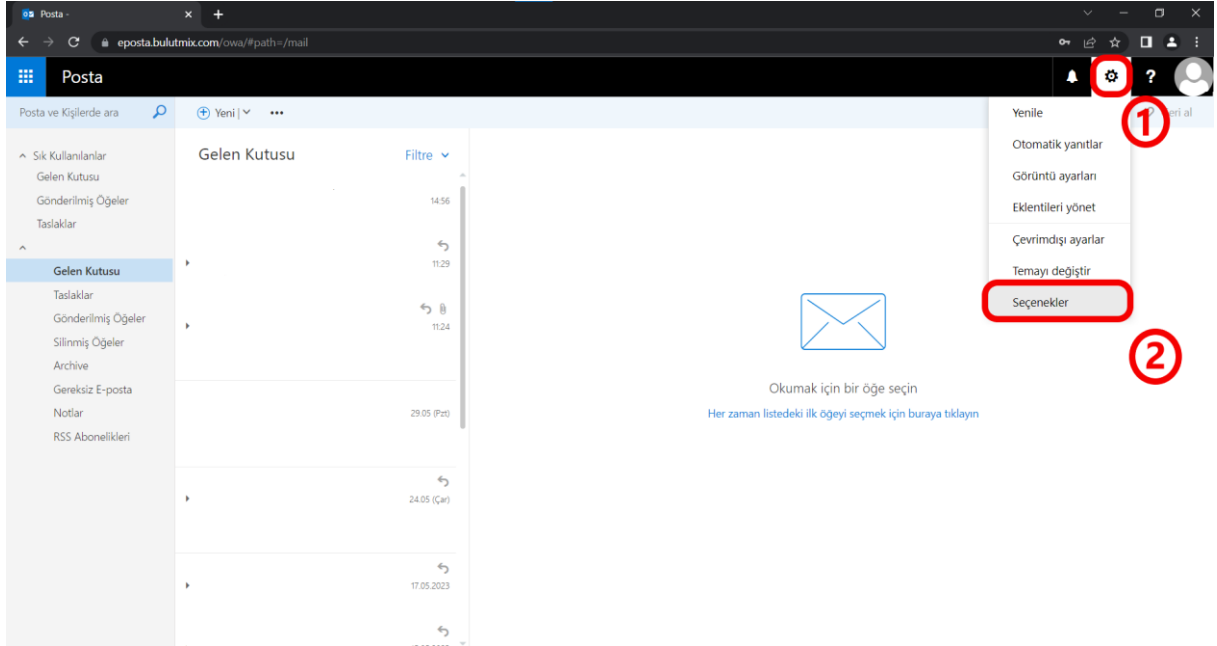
Posta -
eposta.bulutmix.com/owa/#path=/mail
Posta
?
Posta ve Kişilerde ara
Yeni |
•••
Sık Kullanılanlar
Gelen Kutusu
Gönderilmiş Öğeler
Taslaklar
Gelen Kutusu
Taslaklar
Gönderilmiş Öğeler
Silinmiş Öğeler
Archive
Gereksiz E-posta
Notlar
RSS Abonelikleri
Gelen Kutusu
Filtre
14:56
11:29
11:24
29.05 (Pzt)
24.05 (Çar)
17.05.2023
Okumak için bir öğe seçin
Her zaman listedeki ilk öğeyi seçmek için buraya tıklayın
Yenile
Otomatik yanıtlar
Görüntü ayarları
Eklentileri yönet
Çevrimdışı ayarlar
Temayı değiştir
Seçenekler
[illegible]eri al
1
2